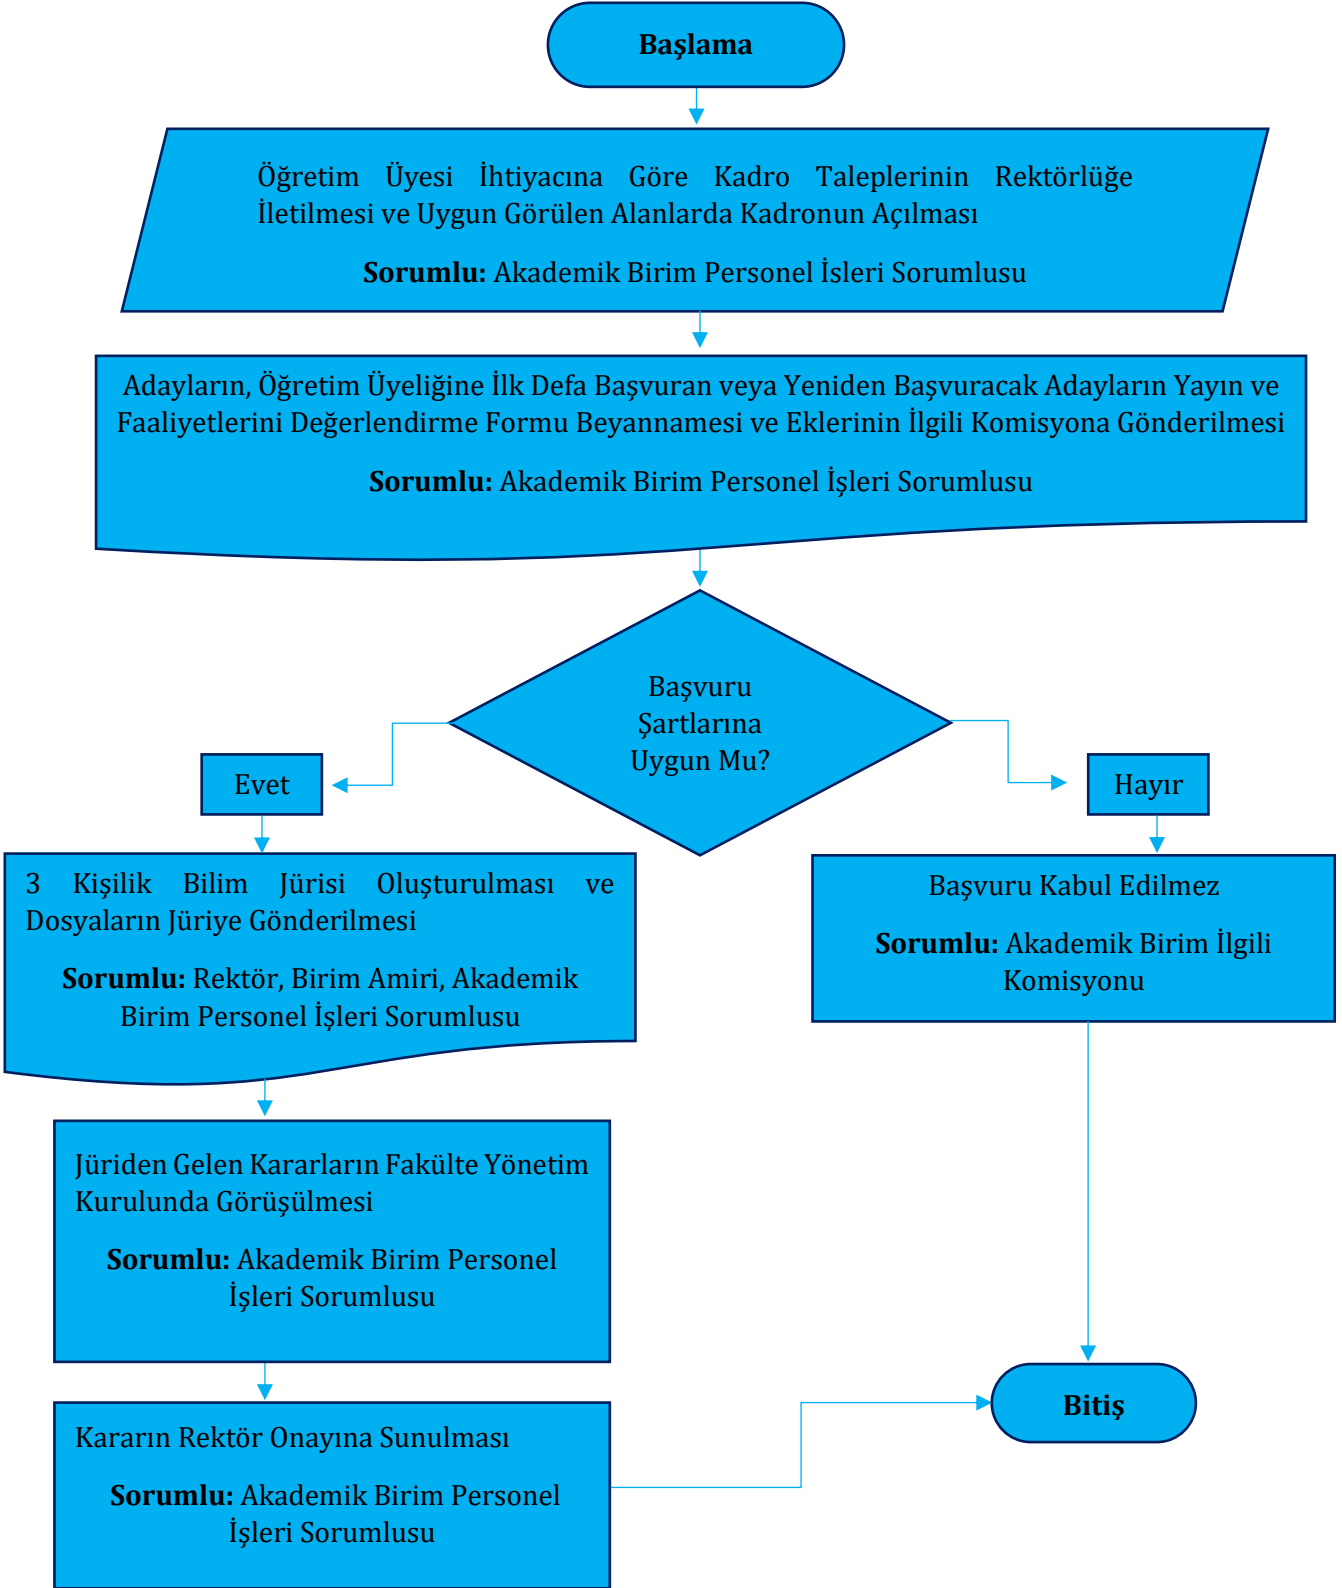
**Başlama**

Öğretim Üyesi İhtiyacına Göre Kadro Taleplerinin Rektörlüğe İletilmesi ve Uygun Görülen Alanlarda Kadronun Açılması

**Sorumlu:** Akademik Birim Personel İsleri Sorumlusu

Adayların, Öğretim Üyeliğine İlk Defa Başvuran veya Yeniden Başvuracak Adayların Yayın ve Faaliyetlerini Değerlendirme Formu Beyannamesi ve Eklerinin İlgili Komisyona Gönderilmesi

**Sorumlu:** Akademik Birim Personel İşleri Sorumlusu

Başvuru Şartlarına Uygun Mu?

Evet

Hayır

3 Kişilik Bilim Jürisi Oluşturulması ve Dosyaların Jüriye Gönderilmesi

**Sorumlu:** Rektör, Birim Amiri, Akademik Birim Personel İşleri Sorumlusu

Başvuru Kabul Edilmez

**Sorumlu:** Akademik Birim İlgili Komisyonu

Jüriden Gelen Kararların Fakülte Yönetim Kurulunda Görüşülmesi

**Sorumlu:** Akademik Birim Personel İşleri Sorumlusu

Kararın Rektör Onayına Sunulması

**Sorumlu:** Akademik Birim Personel İşleri Sorumlusu

**Bitiş**